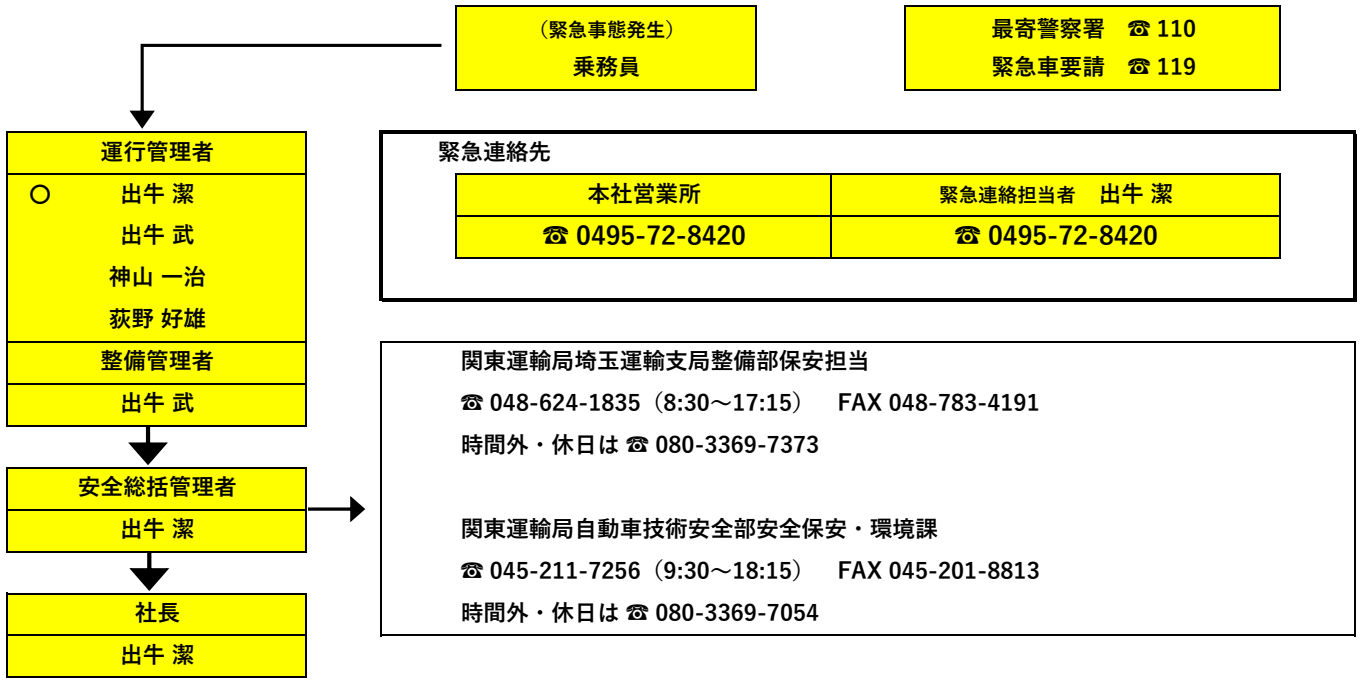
（緊急事態発生）
乗務員

最寄警察署　☎ 110
緊急車要請　☎ 119

運行管理者
○　出牛 潔
出牛 武
神山 一治
荻野 好雄
整備管理者
出牛 武

安全総括管理者
出牛 潔

社長
出牛 潔

緊急連絡先

| 本社営業所 | 緊急連絡担当者　出牛 潔 |
|---|---|
| ☎ 0495-72-8420 | ☎ 0495-72-8420 |

関東運輸局埼玉運輸支局整備部保安担当
☎ 048-624-1835（8:30～17:15）　FAX 048-783-4191
時間外・休日は ☎ 080-3369-7373

関東運輸局自動車技術安全部安全保安・環境課
☎ 045-211-7256（9:30～18:15）　FAX 045-201-8813
時間外・休日は ☎ 080-3369-7054